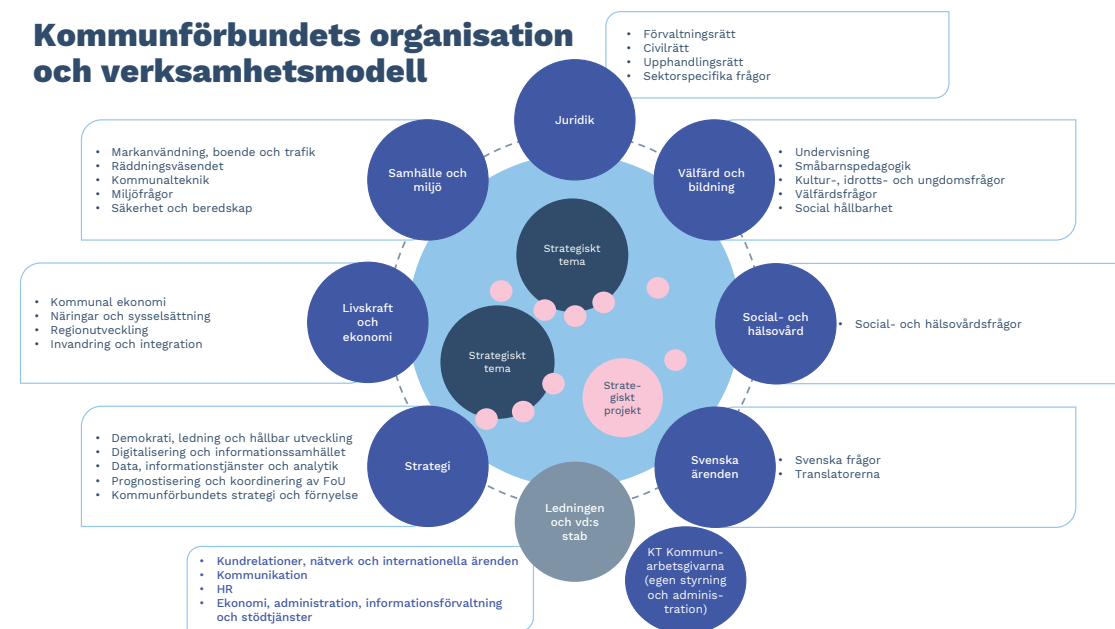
Kommunförbundets organisation och verksamhetsmodell

- Förvaltningsrätt
- Civilrätt
- Upphandlingsrätt
- Sektorspecifika frågor

Juridik

- Markanvändning, boende och trafik
- Räddningsväsendet
- Kommunalteknik
- Miljöfrågor
- Säkerhet och beredskap

Samhälle och miljö

Välfärd och bildning

- Undervisning
- Småbarnspedagogik
- Kultur-, idrotts- och ungdomsfrågor
- Välfärdsfrågor
- Social hållbarhet

Strategiskt tema

- Kommunal ekonomi
- Näringar och sysselsättning
- Regionutveckling
- Invandring och integration

Livskraft och ekonomi

Strategiskt tema

Social- och hälsovård

- Social- och hälsovårdsfrågor

Strategiskt projekt

- Demokrati, ledning och hållbar utveckling
- Digitalisering och informationssamhället
- Data, informationstjänster och analytik
- Prognostisering och koordinering av FoU
- Kommunförbundets strategi och förnyelse

Strategi

Svenska ärenden

- Svenska frågor
- Translatorerna

Ledningen och vd:s stab

- Kundrelationer, nätverk och internationella ärenden
- Kommunikation
- HR
- Ekonomi, administration, informationsförvaltning och stödtjänster

KT Kommunarbetsgivarna (egen styrning och administration)